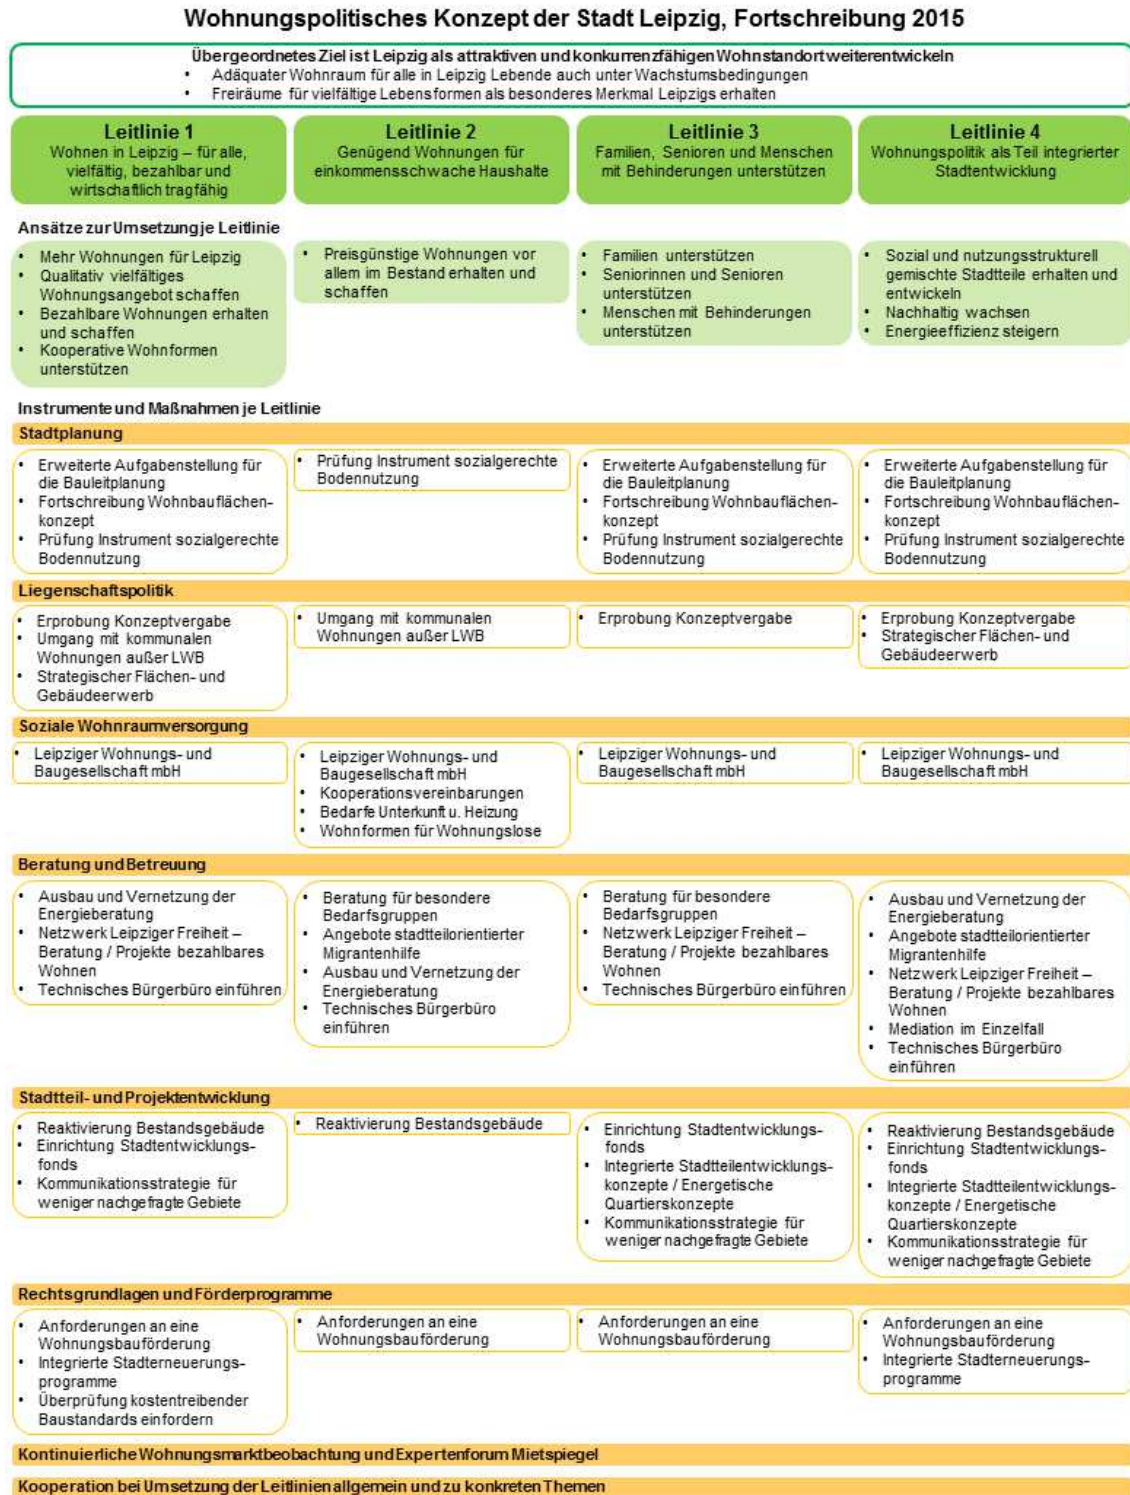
Wohnungspolitisches Konzept der Stadt Leipzig, Fortschreibung 2015

Übergeordnetes Ziel ist Leipzig als attraktiven und konkurrenzfähigen Wohnstandort weiterentwickeln
• Adäquater Wohnraum für alle in Leipzig Lebende auch unter Wachstumsbedingungen
• Freiräume für vielfältige Lebensformen als besonderes Merkmal Leipzigs erhalten

Leitlinie 1
Wohnen in Leipzig – für alle, vielfältig, bezahlbar und wirtschaftlich tragfähig

Leitlinie 2
Genügend Wohnungen für einkommensschwache Haushalte

Leitlinie 3
Familien, Senioren und Menschen mit Behinderungen unterstützen

Leitlinie 4
Wohnungspolitik als Teil integrierter Stadtentwicklung

Ansätze zur Umsetzung je Leitlinie

• Mehr Wohnungen für Leipzig
• Qualitativ vielfältiges Wohnungsangebot schaffen
• Bezahlbare Wohnungen erhalten und schaffen
• Kooperative Wohnformen unterstützen

• Preisgünstige Wohnungen vor allem im Bestand erhalten und schaffen

• Familien unterstützen
• Seniorinnen und Senioren unterstützen
• Menschen mit Behinderungen unterstützen

• Sozial und nutzungsstrukturell gemischte Stadtteile erhalten und entwickeln
• Nachhaltig wachsen
• Energieeffizienz steigern

Instrumente und Maßnahmen je Leitlinie

Stadtplanung

• Erweiterte Aufgabenstellung für die Bauleitplanung
• Fortschreibung Wohnbauflächenkonzept
• Prüfung Instrument sozialgerechte Bodennutzung

• Prüfung Instrument sozialgerechte Bodennutzung

• Erweiterte Aufgabenstellung für die Bauleitplanung
• Fortschreibung Wohnbauflächenkonzept
• Prüfung Instrument sozialgerechte Bodennutzung

• Erweiterte Aufgabenstellung für die Bauleitplanung
• Fortschreibung Wohnbauflächenkonzept
• Prüfung Instrument sozialgerechte Bodennutzung

Liegenschaftspolitik

• Erprobung Konzeptvergabe
• Umgang mit kommunalen Wohnungen außer LWB
• Strategischer Flächen- und Gebäudeerwerb

• Umgang mit kommunalen Wohnungen außer LWB

• Erprobung Konzeptvergabe

• Erprobung Konzeptvergabe
• Strategischer Flächen- und Gebäudeerwerb

Soziale Wohnraumversorgung

• Leipziger Wohnungs- und Baugesellschaft mbH

• Leipziger Wohnungs- und Baugesellschaft mbH
• Kooperationsvereinbarungen
• Bedarfe Unterkunft u. Heizung
• Wohnformen für Wohnungslose

• Leipziger Wohnungs- und Baugesellschaft mbH

• Leipziger Wohnungs- und Baugesellschaft mbH

Beratung und Betreuung

• Ausbau und Vernetzung der Energieberatung
• Netzwerk Leipziger Freiheit – Beratung / Projekte bezahlbares Wohnen
• Technisches Bürgerbüro einführen

• Beratung für besondere Bedarfsgruppen
• Angebote stadtteilorientierter Migrantenhilfe
• Ausbau und Vernetzung der Energieberatung
• Technisches Bürgerbüro einführen

• Beratung für besondere Bedarfsgruppen
• Netzwerk Leipziger Freiheit – Beratung / Projekte bezahlbares Wohnen
• Technisches Bürgerbüro einführen

• Ausbau und Vernetzung der Energieberatung
• Angebote stadtteilorientierter Migrantenhilfe
• Netzwerk Leipziger Freiheit – Beratung / Projekte bezahlbares Wohnen
• Mediation im Einzelfall
• Technisches Bürgerbüro einführen

Stadtteil- und Projektentwicklung

• Reaktivierung Bestandsgebäude
• Einrichtung Stadtentwicklungsfonds
• Kommunikationsstrategie für weniger nachgefragte Gebiete

• Reaktivierung Bestandsgebäude

• Einrichtung Stadtentwicklungsfonds
• Integrierte Stadtteilentwicklungskonzepte / Energetische Quartierskonzepte
• Kommunikationsstrategie für weniger nachgefragte Gebiete

• Reaktivierung Bestandsgebäude
• Einrichtung Stadtentwicklungsfonds
• Integrierte Stadtteilentwicklungskonzepte / Energetische Quartierskonzepte
• Kommunikationsstrategie für weniger nachgefragte Gebiete

Rechtsgrundlagen und Förderprogramme

• Anforderungen an eine Wohnungsbauförderung
• Integrierte Stadterneuerungsprogramme
• Überprüfung kostentreibender Baustandards einfordern

• Anforderungen an eine Wohnungsbauförderung

• Anforderungen an eine Wohnungsbauförderung

• Anforderungen an eine Wohnungsbauförderung
• Integrierte Stadterneuerungsprogramme

Kontinuierliche Wohnungsmarktbeobachtung und Expertenforum Mietspiegel

Kooperation bei Umsetzung der Leitlinien allgemein und zu konkreten Themen